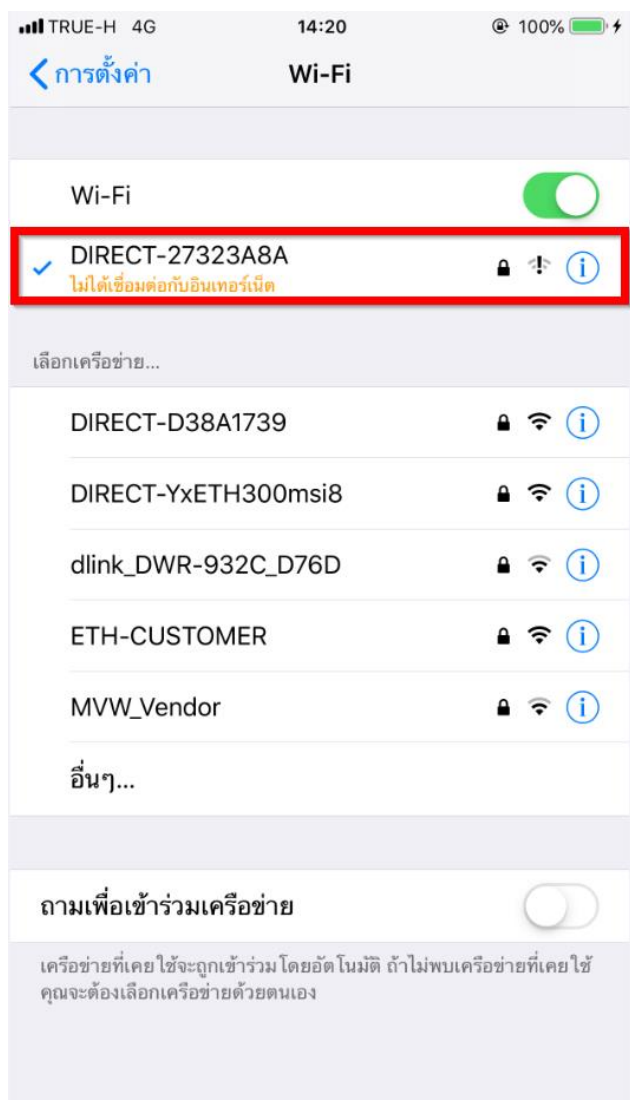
TRUE-H 4G
14:20
100%

การตั้งค่า
Wi-Fi

Wi-Fi

DIRECT-27323A8A
ไม่ได้เชื่อมต่อกับอินเทอร์เน็ต

เลือกเครือข่าย...

DIRECT-D38A1739

DIRECT-YxETH300msi8

dlink_DWR-932C_D76D

ETH-CUSTOMER

MVW_Vendor

อื่นๆ...

ถามเพื่อเข้าร่วมเครือข่าย

เครือข่ายที่เคยใช้จะถูกเข้าร่วม โดยอัตโนมัติ ถ้าไม่พบเครือข่ายที่เคยใช้ คุณจะต้องเลือกเครือข่ายด้วยตนเอง